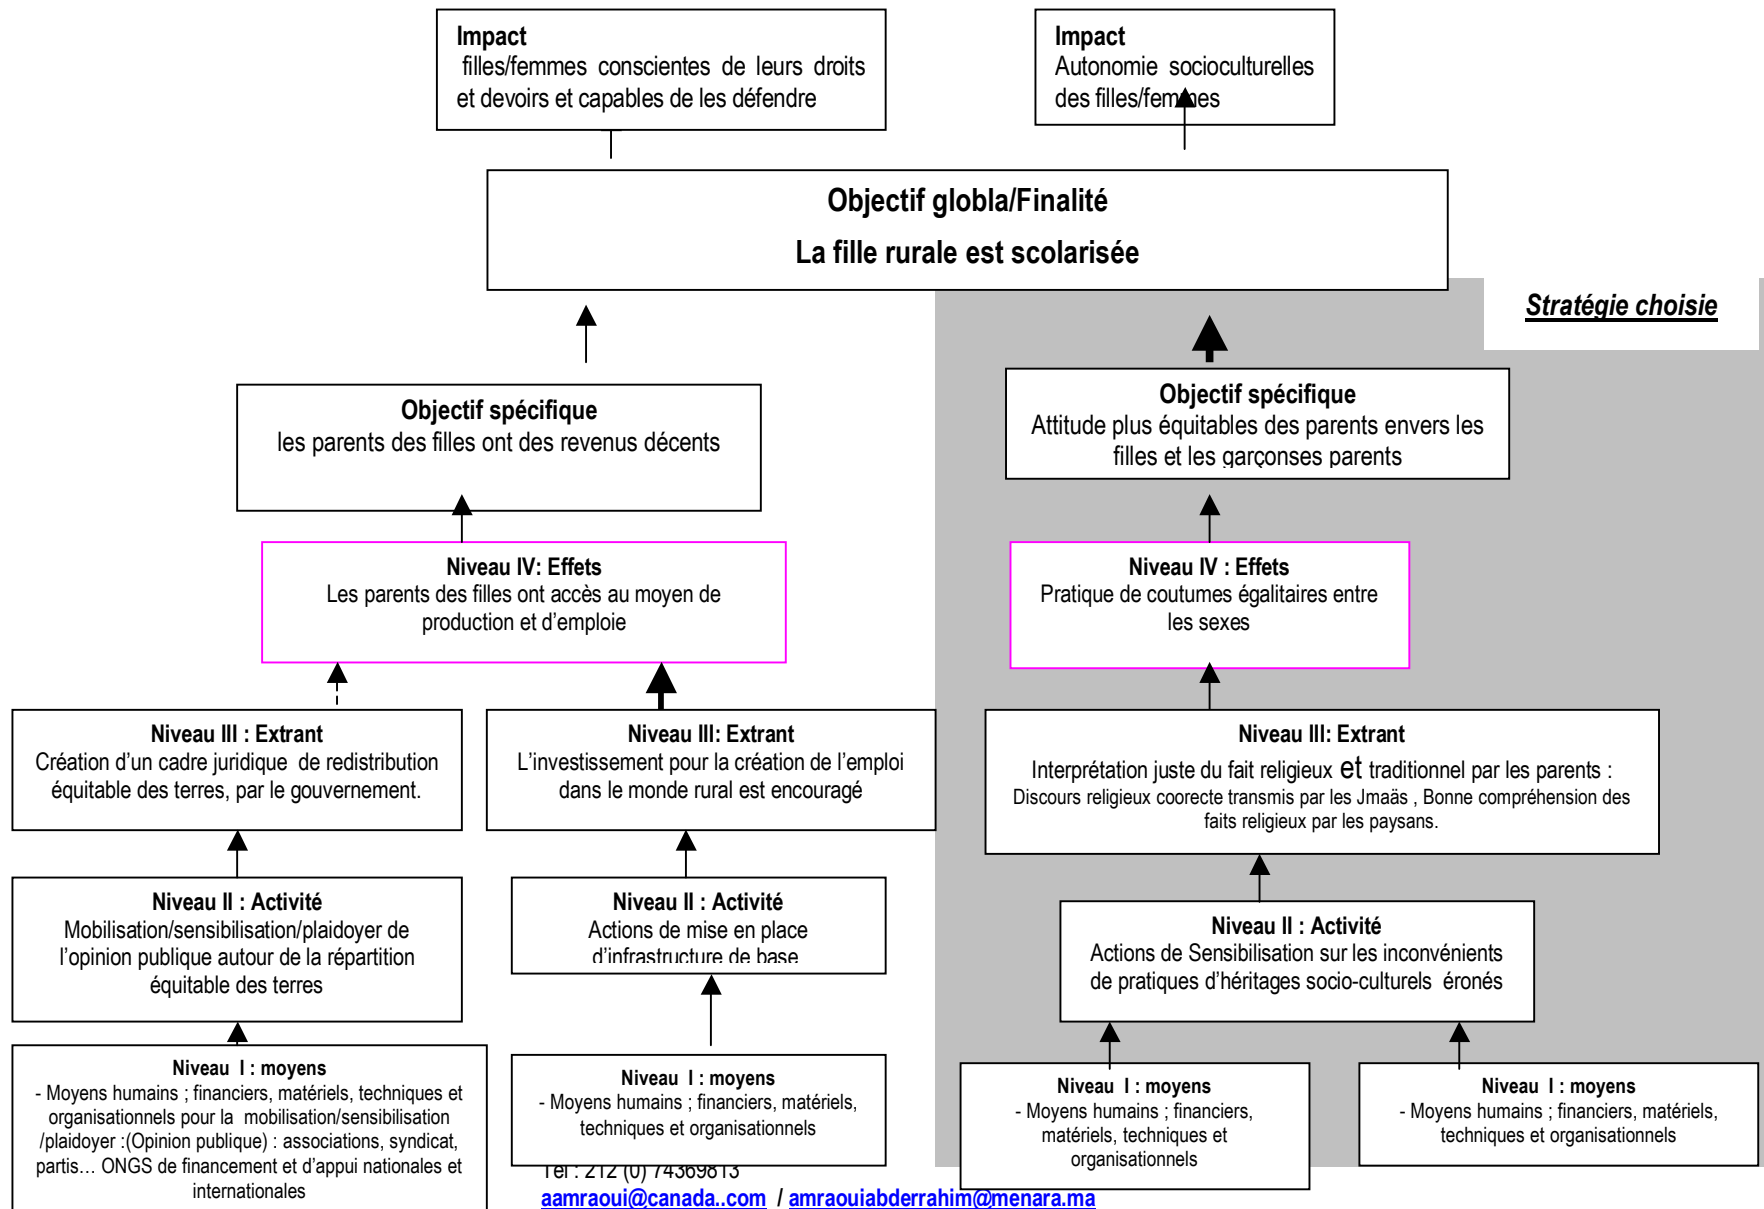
Impact
filles/femmes conscientes de leurs droits et devoirs et capables de les défendre

Impact
Autonomie socioculturelles des filles/femmes

Objectif globla/Finalité
La fille rurale est scolarisée

Stratégie choisie

Objectif spécifique
les parents des filles ont des revenus décents

Objectif spécifique
Attitude plus équitables des parents envers les filles et les garçonses parents

Niveau IV: Effets
Les parents des filles ont accès au moyen de production et d'emploie

Niveau IV : Effets
Pratique de coutumes égalitaires entre les sexes

Niveau III : Extrant
Création d'un cadre juridique de redistribution équitable des terres, par le gouvernement.

Niveau III: Extrant
L'investissement pour la création de l'emploi dans le monde rural est encouragé

Niveau III: Extrant
Interprétation juste du fait religieux et traditionnel par les parents : Discours religieux coorecte transmis par les Jmaäs , Bonne compréhension des faits religieux par les paysans.

Niveau II : Activité
Mobilisation/sensibilisation/plaidoyer de l'opinion publique autour de la répartition équitable des terres

Niveau II : Activité
Actions de mise en place d'infrastructure de base

Niveau II : Activité
Actions de Sensibilisation sur les inconvénients de pratiques d'héritages socio-culturels éronés

Niveau I : moyens
- Moyens humains ; financiers, matériels, techniques et organisationnels pour la mobilisation/sensibilisation /plaidoyer :(Opinion publique) : associations, syndicat, partis… ONGS de financement et d'appui nationales et internationales

Niveau I : moyens
- Moyens humains ; financiers, matériels, techniques et organisationnels

Niveau I : moyens
- Moyens humains ; financiers, matériels, techniques et organisationnels

Niveau I : moyens
- Moyens humains ; financiers, matériels, techniques et organisationnels

Tel : 212 (0) 74369813
aamraoui@canada..com / amraouiabderrahim@menara.ma